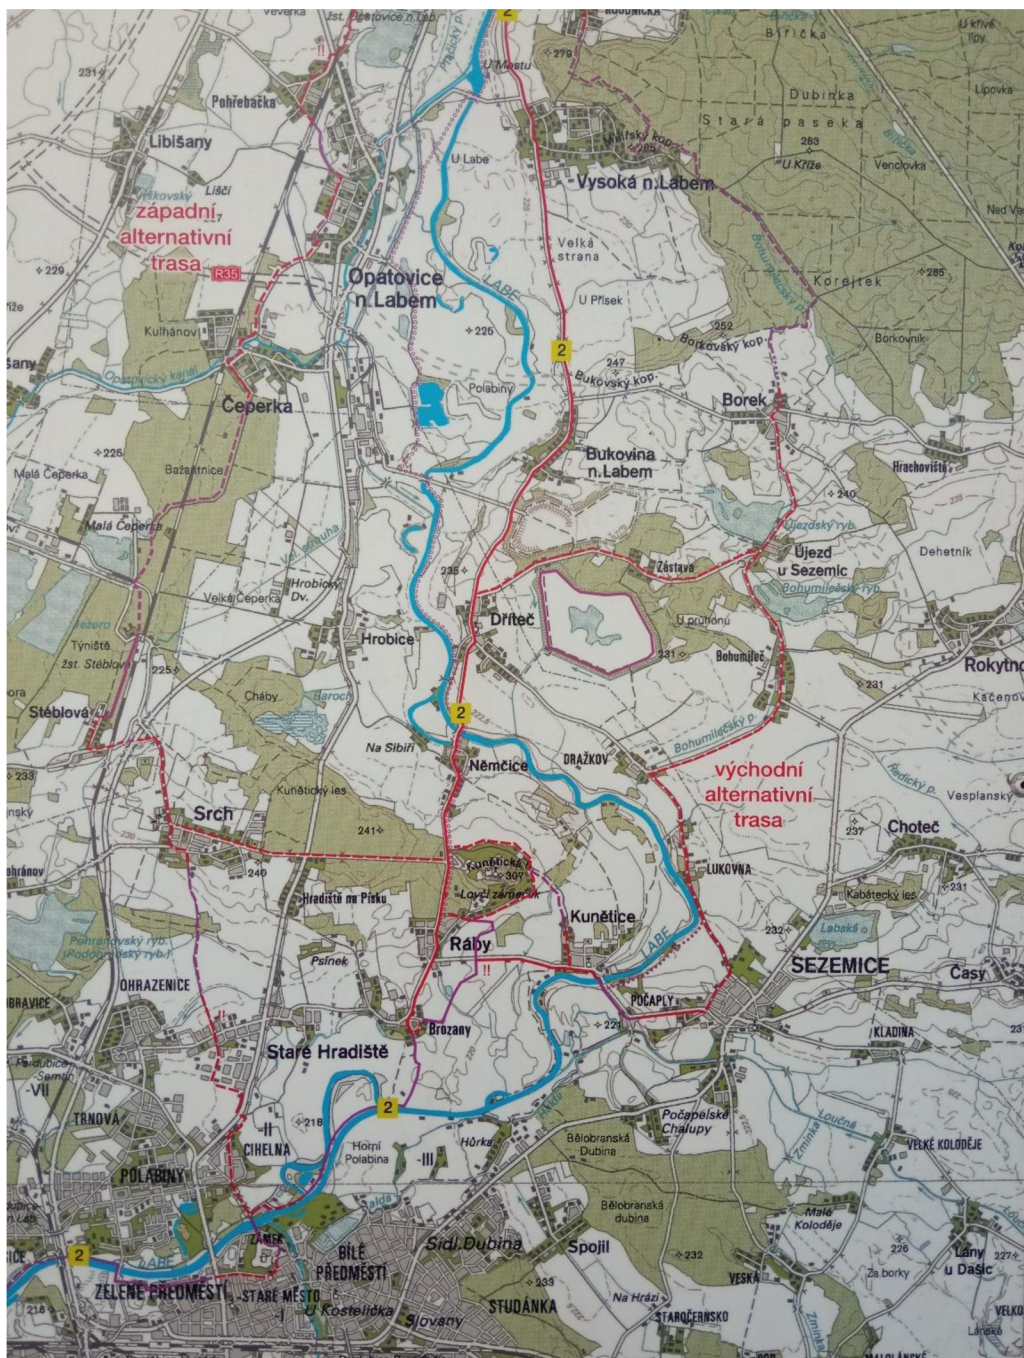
Veverka
žst. Opatovice n. L.
Rokytnice
2
U Mostu
279
Břička
Břička
U křivé lípy
Lipovka
231
Pohřebačka
Dubinka
Stará paseka
Libišany
Malý kop.
285
283
U Kříže
Venclovka
U Labe
Lišči
Vysoká n. Labem
západní alternativní trasa
Nad Vs
229
R35
Velká strana
Opatovice n. Labem
LABE
Korejtek
285
Kulhánov
U Přísek
226
252
Borkovský kop.
Borkovník
Sany
2
247
Bukovský kop.
Polabiny
Čeperka
Borek
225
Bukovina n. Labem
Hrachoviště
Malá Čeperka
Bažantnice
240
Malá Čeperka
Újezdský ryb.
Újezd u Sezemic
Dehetník
235
Zástava
Bohumilečský ryb.
Hrobický Dv.
Velká Čeperka
Jezero
Dříteč
U průhonu
Rokytno
Týniště
Hrobice
žst. Stéblová
231
Bohumileč
225
231
Kačenov
Chrby
Stéblová
Baroch
2
Bohumilečský p.
233
Na Sibiři
Němčice
DRAŽKOV
východní alternativní trasa
Vesplanský
Kunětický les
Srch
Rodický p.
237
Choteč
241
Kunětická h.
307
Lovčí zámeček
LUKOVNA
240
Kabátecký les
231
Hradiště na Písku
Kunětice
Pohránovský ryb. (Podohranský ryb.)
232
Labská
Ráby
LABE
Psinek
SEZEMICE
Časy
OHRAZENICE
!!
POČAPLY
BRAVICE
KLADINA
221
Staré Hradiště
Brozany
Sezemice
VII
TRNOVÁ
2
Počapelské Chalupy
218
Loučná
Zminka
Hůrka
Bělobranská Dubina
VELKÉ KOLODĚJE
CIHELNA
Horní Polabina
III
II
POLABINY
Bělobranská dubina
Malé Koloděje
226
Lány u Dašic
227
Sídl. Dubina
Spojil
232
BÍLÉ PŘEDMĚSTÍ
ZÁMEK
2
Za borky
ZELENÉ PŘEDMĚSTÍ
STARÉ MĚSTO
U Kostelíčka
233
VESKA
VELKO
218
STUDÁNKA
Na Hrázi
STAROČERNSKO
Slovany
Lánská